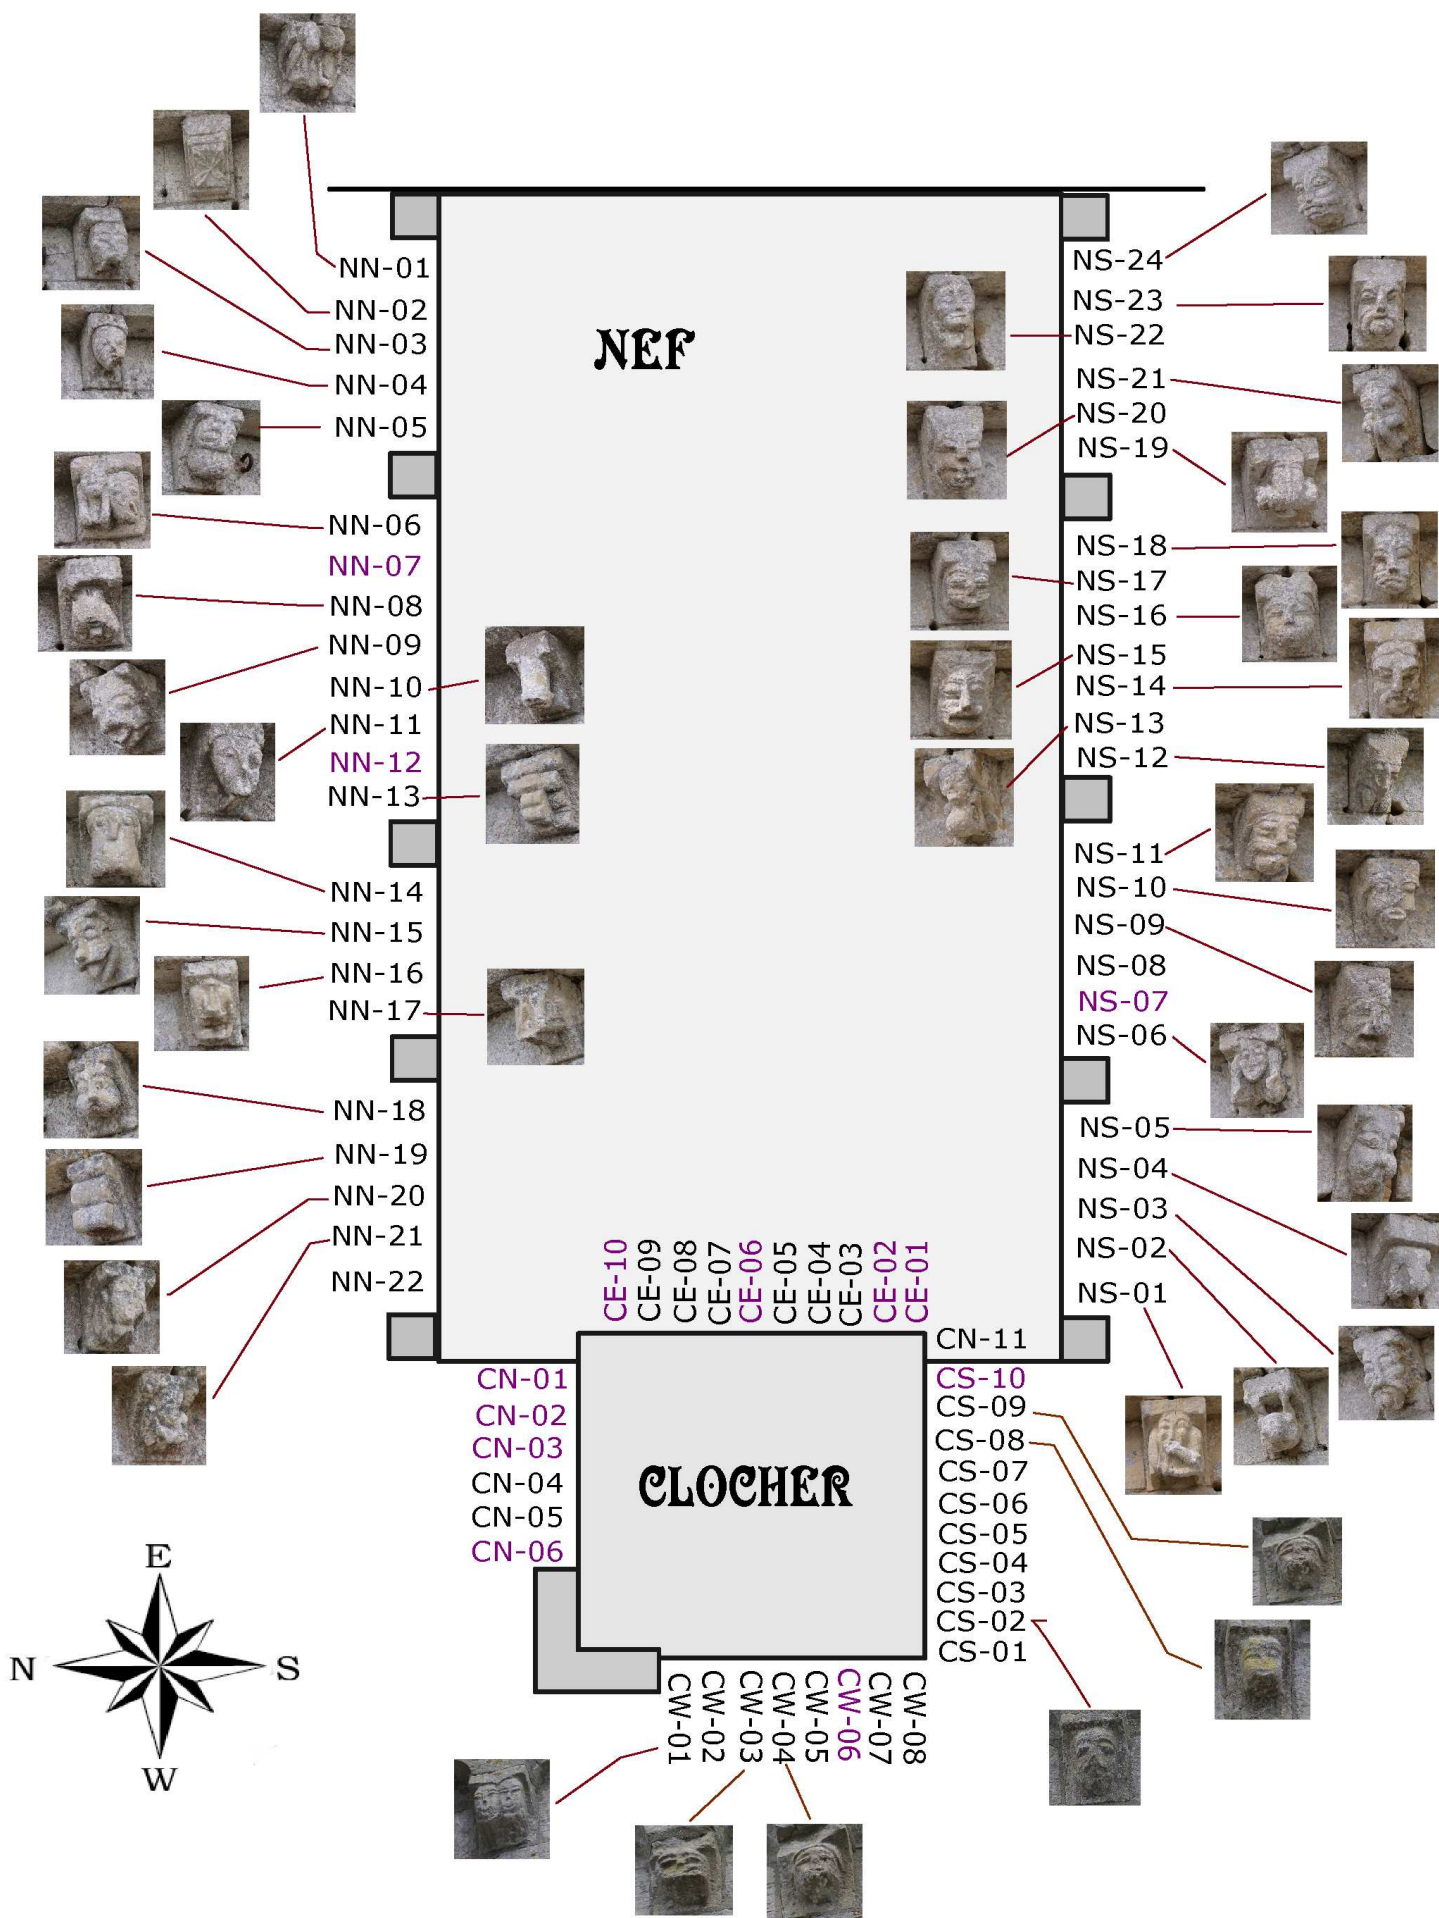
NEF

NN-01
NN-02
NN-03
NN-04
NN-05
NN-06
NN-07
NN-08
NN-09
NN-10
NN-11
NN-12
NN-13
NN-14
NN-15
NN-16
NN-17
NN-18
NN-19
NN-20
NN-21
NN-22

NS-24
NS-23
NS-22
NS-21
NS-20
NS-19
NS-18
NS-17
NS-16
NS-15
NS-14
NS-13
NS-12
NS-11
NS-10
NS-09
NS-08
NS-07
NS-06
NS-05
NS-04
NS-03
NS-02
NS-01

CE-10 CE-09 CE-08 CE-07 CE-06 CE-05 CE-04 CE-03 CE-02 CE-01

CN-11

CLOCHER

CN-01
CN-02
CN-03
CN-04
CN-05
CN-06

CS-10
CS-09
CS-08
CS-07
CS-06
CS-05
CS-04
CS-03
CS-02
CS-01

CW-01 CW-02 CW-03 CW-04 CW-05 CW-06 CW-07 CW-08

E
N
S
W